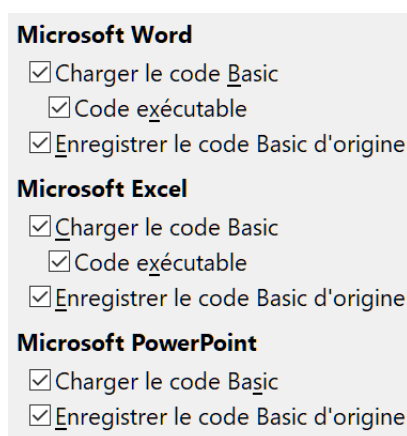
**Microsoft Word**

☑ Charger le code Basic

☑ Code exécutable

☑ Enregistrer le code Basic d'origine

**Microsoft Excel**

☑ Charger le code Basic

☑ Code exécutable

☑ Enregistrer le code Basic d'origine

**Microsoft PowerPoint**

☑ Charger le code Basic

☑ Enregistrer le code Basic d'origine